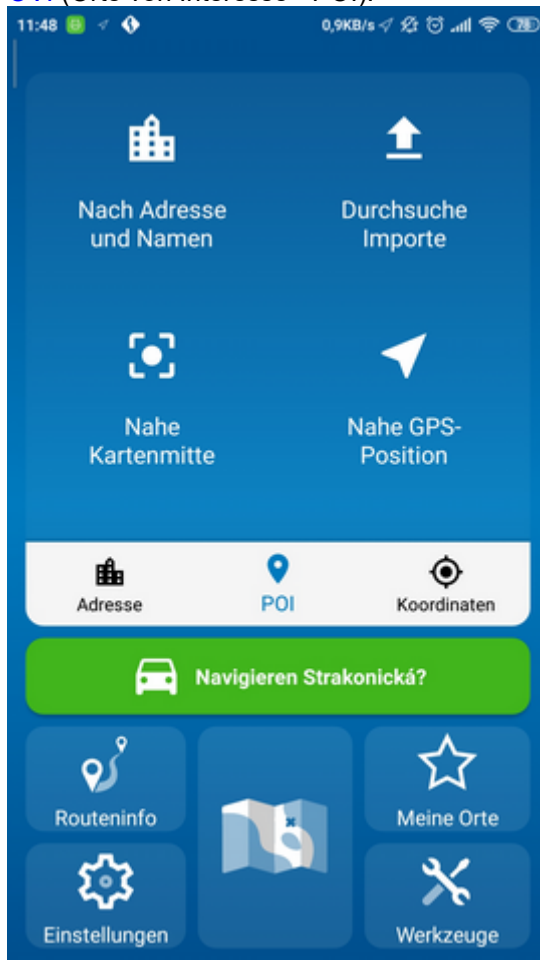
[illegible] (Orte von Interesse - POI).

11:48 0,9KB/s 78

Nach Adresse und Namen

Durchsuche Importe

Nahe Kartenmitte

Nahe GPS-Position

Adresse

POI

Koordinaten

Navigieren Strakonická?

Routeninfo

Meine Orte

Einstellungen

Werkzeuge